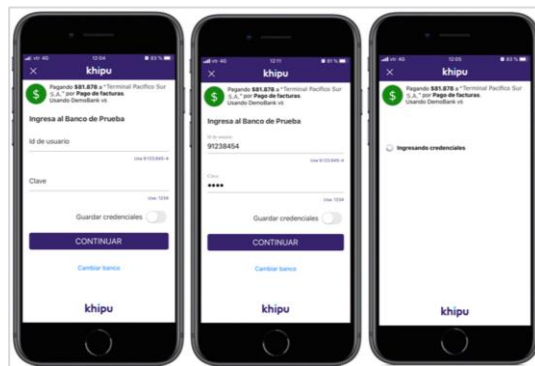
12:04
khipu
Pagando $81.878 a "Terminal Pacifico Sur S.A." por Pago de facturas. Usando DemoBank v6
Ingresa al Banco de Prueba
Id de usuario
Usa 9133845-4
Clave
Usa 1234
Guardar credenciales
CONTINUAR
Cambiar banco
khipu

12:11
khipu
Pagando $81.878 a "Terminal Pacifico Sur S.A." por Pago de facturas. Usando DemoBank v6
Ingresa al Banco de Prueba
Id de usuario
91238454
Usa 9133845-4
Clave
••••
Usa 1234
Guardar credenciales
CONTINUAR
Cambiar banco
khipu

12:05
khipu
Pagando $81.878 a "Terminal Pacifico Sur S.A." por Pago de facturas. Usando DemoBank v6
Ingresando credenciales
khipu